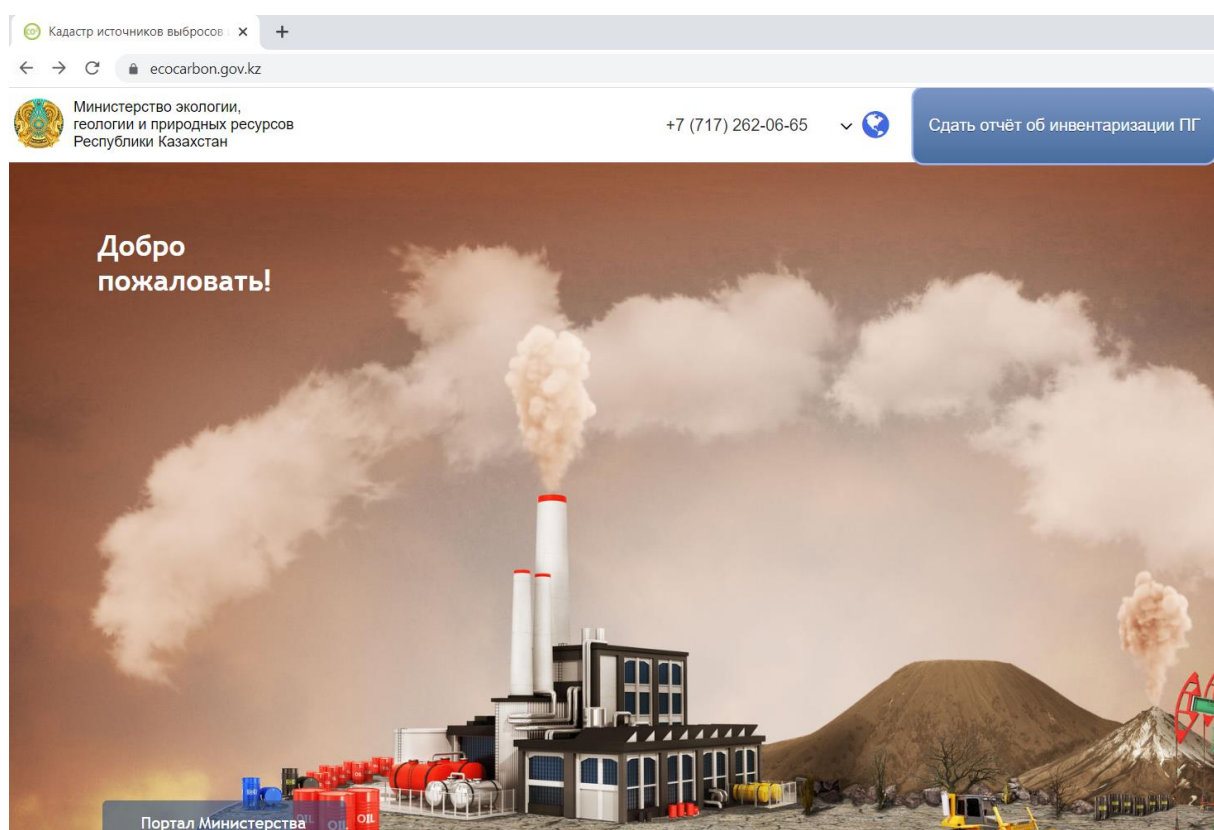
Кадастр источников выбросов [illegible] ×

+

ecocarbon.gov.kz

Министерство экологии, геологии и природных ресурсов Республики Казахстан

+7 (717) 262-06-65

Сдать отчёт об инвентаризации ПГ

Добро пожаловать!

OIL

OIL

Портал Министерства